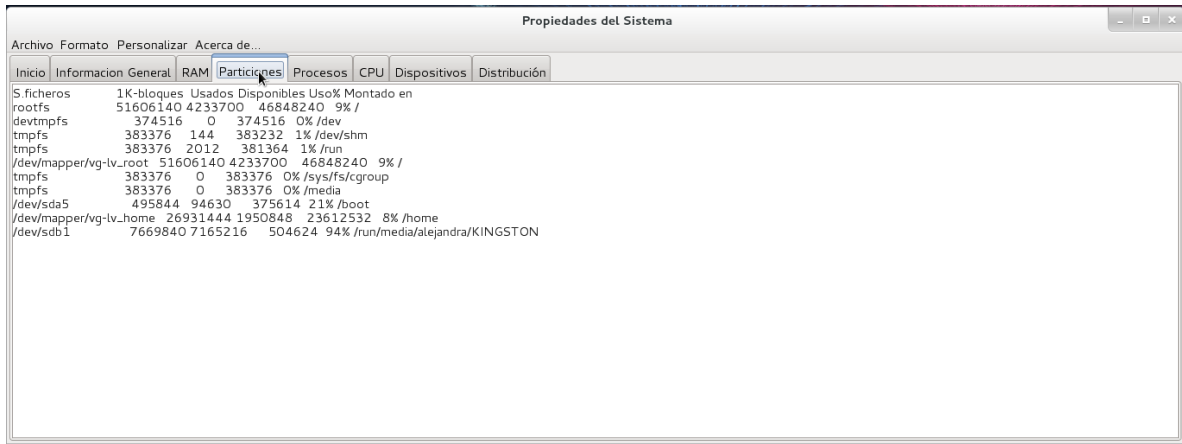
Propiedades del Sistema

Archivo Formato Personalizar Acerca de...

Inicio | Informacion General | RAM | Particiones | Procesos | CPU | Dispositivos | Distribución

S.ficheros 1K-bloques Usados Disponibles Uso% Montado en
rootfs 51606140 4233700 46848240 9% /
devtmpfs 374516 0 374516 0% /dev
tmpfs 383376 144 383232 1% /dev/shm
tmpfs 383376 2012 381364 1% /run
/dev/mapper/vg-lv_root 51606140 4233700 46848240 9% /
tmpfs 383376 0 383376 0% /sys/fs/cgroup
tmpfs 383376 0 383376 0% /media
/dev/sda5 495844 94630 375614 21% /boot
/dev/mapper/vg-lv_home 26931444 1950848 23612532 8% /home
/dev/sdb1 7669840 7165216 504624 94% /run/media/alejandra/KINGSTON